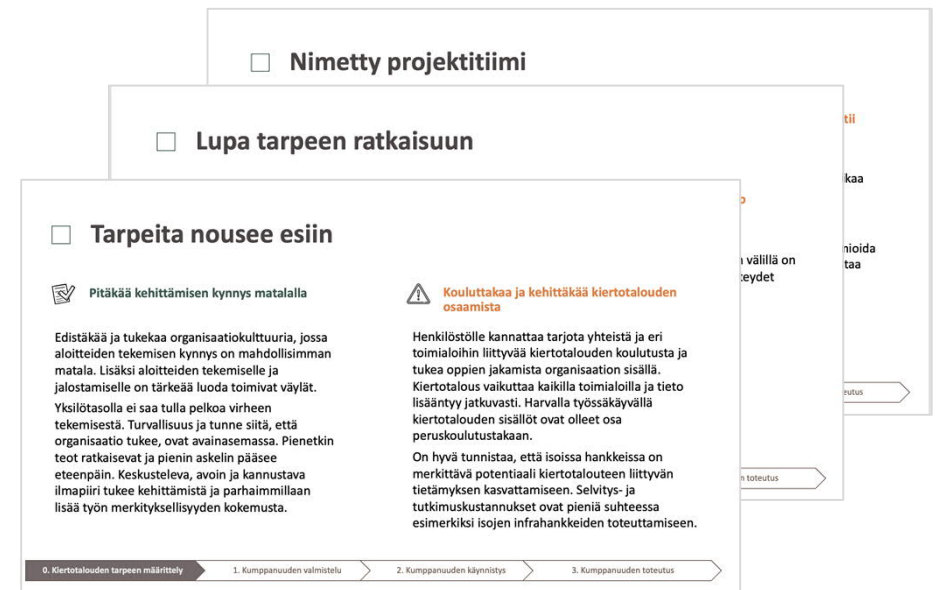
☐ Nimetty projektitiimi

tii

kkaa

nioida
taa

☐ Lupa tarpeen ratkaisuun

p

välillä on
teydet

teutus

n toteutus

☐ Tarpeita nousee esiin

Pitäkää kehittämisen kynnys matalalla

Edistäkää ja tukekaa organisaatiokulttuuria, jossa aloitteiden tekemisen kynnys on mahdollisimman matala. Lisäksi aloitteiden tekemiselle ja jalostamiselle on tärkeää luoda toimivat väylät.

Yksilötasolla ei saa tulla pelkoa virheen tekemisestä. Turvallisuus ja tunne siitä, että organisaatio tukee, ovat avainasemassa. Pienetkin teot ratkaisevat ja pienin askelin pääsee eteenpäin. Keskusteleva, avoin ja kannustava ilmapiiri tukee kehittämistä ja parhaimmillaan lisää työn merkityksellisyyden kokemusta.

Kouluttakaa ja kehittäkää kiertotalouden osaamista

Henkilöstölle kannattaa tarjota yhteistä ja eri toimialoihin liittyvää kiertotalouden koulutusta ja tukea oppien jakamista organisaation sisällä. Kiertotalous vaikuttaa kaikilla toimialoilla ja tieto lisääntyy jatkuvasti. Harvalla työssäkäyvällä kiertotalouden sisällöt ovat olleet osa peruskoulutustakaan.

On hyvä tunnistaa, että isoissa hankkeissa on merkittävä potentiaali kiertotalouteen liittyvän tietämyksen kasvattamiseen. Selvitys- ja tutkimuskustannukset ovat pieniä suhteessa esimerkiksi isojen infrahankkeiden toteuttamiseen.

0. Kiertotalouden tarpeen määrittely | 1. Kumppanuuden valmistelu | 2. Kumppanuuden käynnistys | 3. Kumppanuuden toteutus